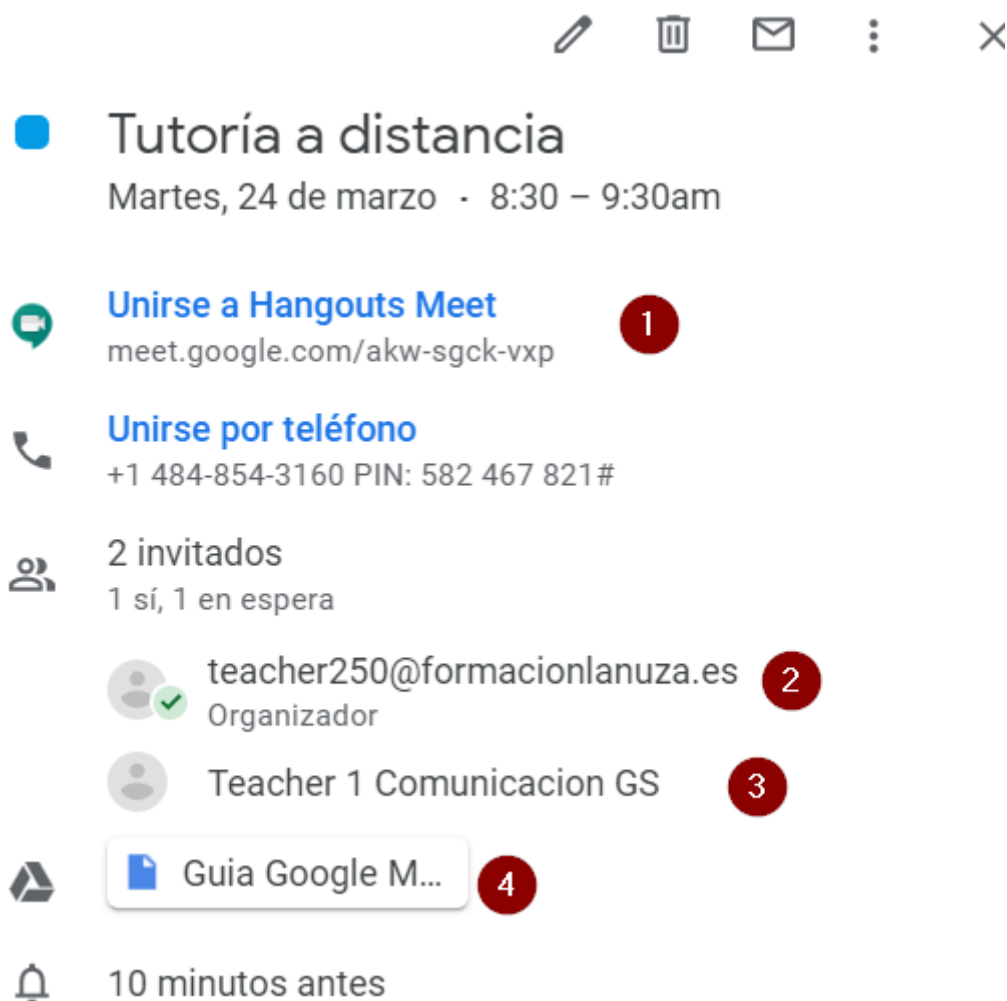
Tutoría a distancia
Martes, 24 de marzo · 8:30 – 9:30am

Unirse a Hangouts Meet
meet.google.com/akw-sgck-vxp
1

Unirse por teléfono
+1 484-854-3160 PIN: 582 467 821#

2 invitados
1 sí, 1 en espera

teacher250@formacionlanuza.es
Organizador
2

Teacher 1 Comunicacion GS
3

Guia Google M...
4

10 minutos antes